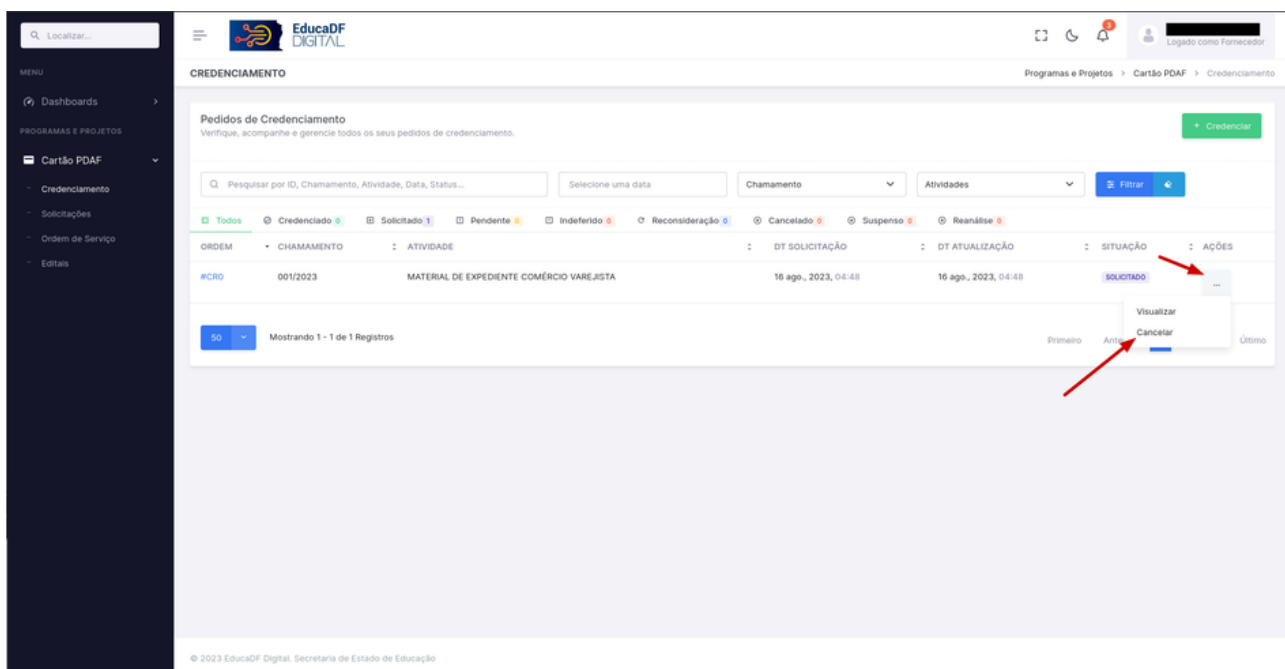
Localizar...

MENU

Dashboards

PROGRAMAS E PROJETOS

Cartão PDAF

Credenciamento

Solicitações

Ordem de Serviço

Editais

EducaDF DIGITAL

3

Logado como Fornecedor

CREDENCIAMENTO

Programas e Projetos > Cartão PDAF > Credenciamento

Pedidos de Credenciamento
Verifique, acompanhe e gerencie todos os seus pedidos de credenciamento.

+ Credenciar

Pesquisar por ID, Chamamento, Atividade, Data, Status...

Selecione uma data

Chamamento

Atividades

Filtrar

Todos | Credenciado 0 | Solicitado 1 | Pendente 0 | Indeferido 0 | Reconsideração 0 | Cancelado 0 | Suspenso 0 | Reanálise 0

| ORDEM | CHAMAMENTO | ATIVIDADE | DT SOLICITAÇÃO | DT ATUALIZAÇÃO | SITUAÇÃO | AÇÕES |
|---|---|---|---|---|---|---|
| #CR0 | 001/2023 | MATERIAL DE EXPEDIENTE COMÉRCIO VAREJISTA | 16 ago., 2023, 04:48 | 16 ago., 2023, 04:48 | SOLICITADO | ... |

Visualizar
Cancelar

50

Mostrando 1 - 1 de 1 Registros

Primeiro Ante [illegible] Último

© 2023 EducaDF Digital. Secretaria de Estado de Educação